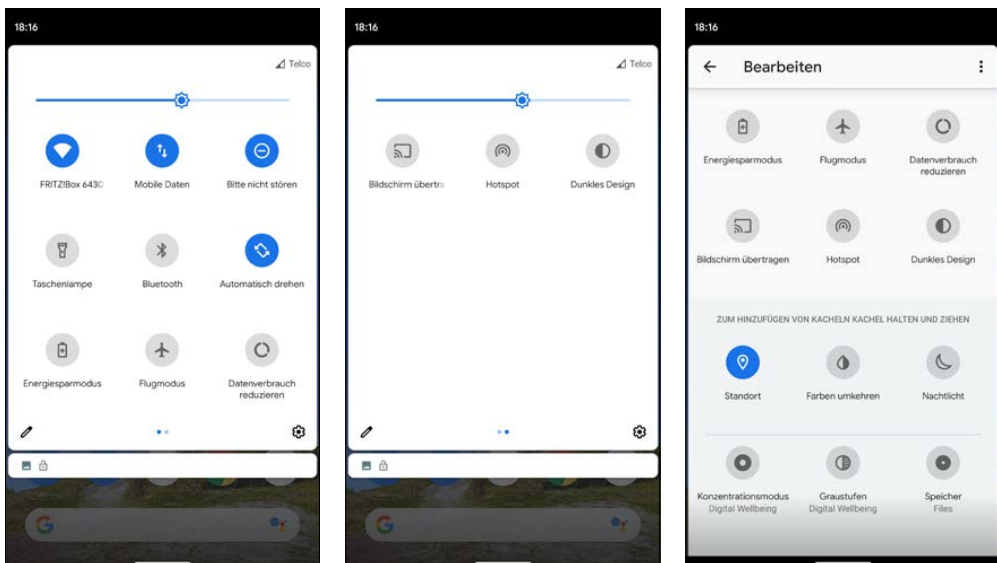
18:16

Telco

FRITZ!Box 6430

Mobile Daten

Bitte nicht stören

Taschenlampe

Bluetooth

Automatisch drehen

Energiesparmodus

Flugmodus

Datenverbrauch reduzieren

G

18:16

Telco

Bildschirm übertra

Hotspot

Dunkles Design

G

18:16

Bearbeiten

Energiesparmodus

Flugmodus

Datenverbrauch reduzieren

Bildschirm übertragen

Hotspot

Dunkles Design

ZUM HINZUFÜGEN VON KACHELN KACHEL HALTEN UND ZIEHEN

Standort

Farben umkehren

Nachtlicht

Konzentrationsmodus
Digital Wellbeing

Graustufen
Digital Wellbeing

Speicher
Files